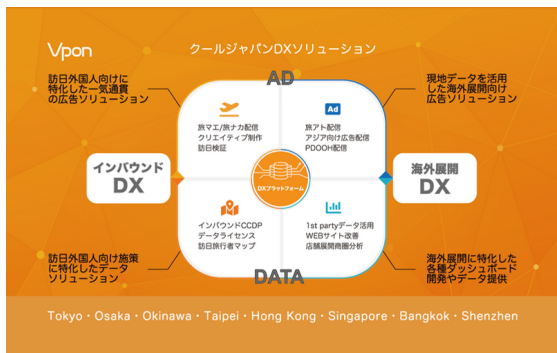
Vpon

クールジャパンDXソリューション

AD

訪日外国人向けに特化した一気通貫の広告ソリューション

現地データを活用した海外展開向け広告ソリューション

旅マエ/旅ナカ配信
クリエイティブ制作
訪日検証

Ad
旅アト配信
アジア向け広告配信
PDOOH配信

インバウンド
DX

DXプラットフォーム

海外展開
DX

インバウンドCCDP
データライセンス
訪日旅行者マップ

1st partyデータ活用
WEBサイト改善
店舗展開商圏分析

訪日外国人向け施策に特化したデータソリューション

DATA

海外展開に特化した各種ダッシュボード開発やデータ提供

Tokyo・Osaka・Okinawa・Taipei・Hong Kong・Singapore・Bangkok・Shenzhen